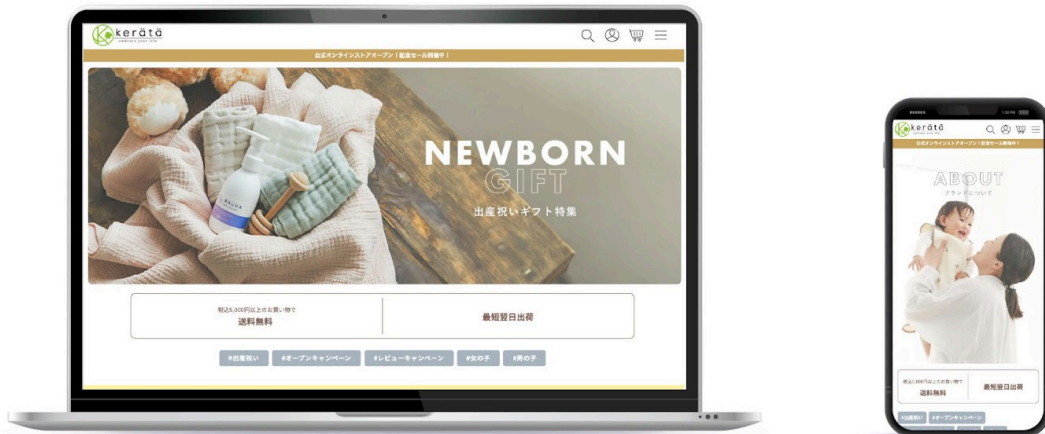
kerätä

公式オンラインストアオープン｜記念セール開催中！

NEWBORN
GIFT
出産祝いギフト特集

税込5,000円以上のお買い物で
送料無料

最短翌日出荷

#出産祝い #オープンキャンペーン #レビューキャンペーン #女の子 #男の子

kerätä

公式オンラインストアオープン｜記念セール開催中！

ABOUT
ブランドについて

税込5,000円以上のお買い物で
送料無料

最短翌日出荷

#出産祝い #オープンキャンペーン